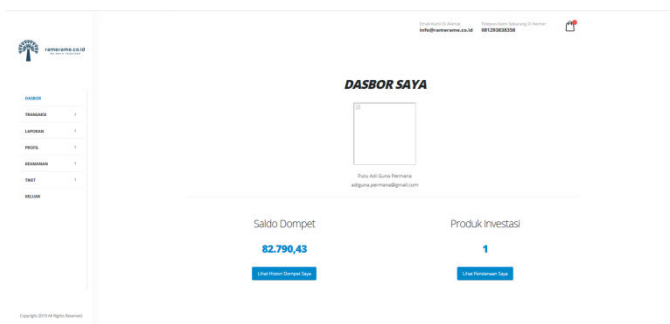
ramerame.co.id

Email Kami Di Alamat
info@ramerame.co.id

Telepon Kami Sekarang Di Nomor
081293838358

DASBOR
TRANSAKSI
LAPORAN
PROFIL
KEAMANAN
TIKET
KELUAR

DASBOR SAYA

Putu Adi Guna Permana
adiguna.permana@gmail.com

Saldo Dompet
82.790,43
Lihat Histori Dompet Saya

Produk Investasi
1
Lihat Pendanaan Saya

Copyright 2019 All Rights Reserved